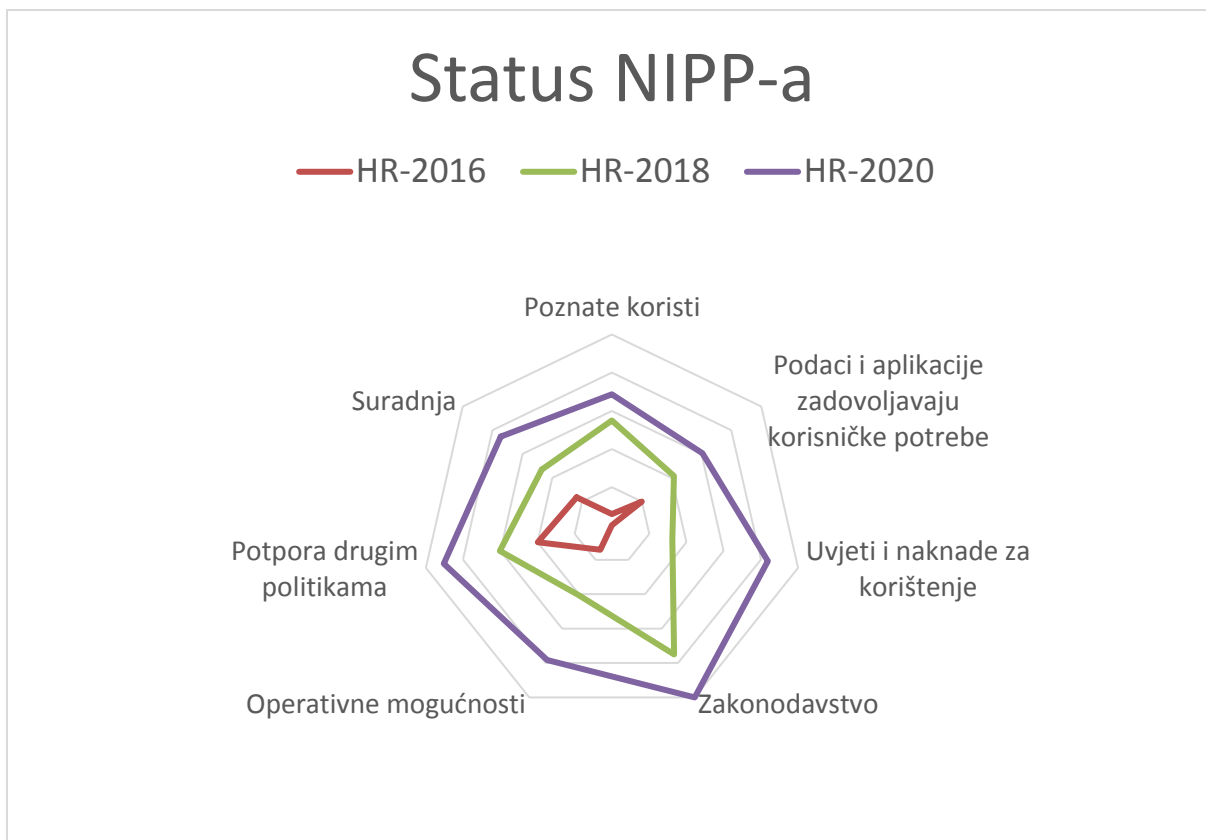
Status NIPP-a

HR-2016 HR-2018 HR-2020

Poznate koristi

Podaci i aplikacije zadovoljavaju korisničke potrebe

Uvjeti i naknade za korištenje

Zakonodavstvo

Operativne mogućnosti

Potpora drugim politikama

Suradnja